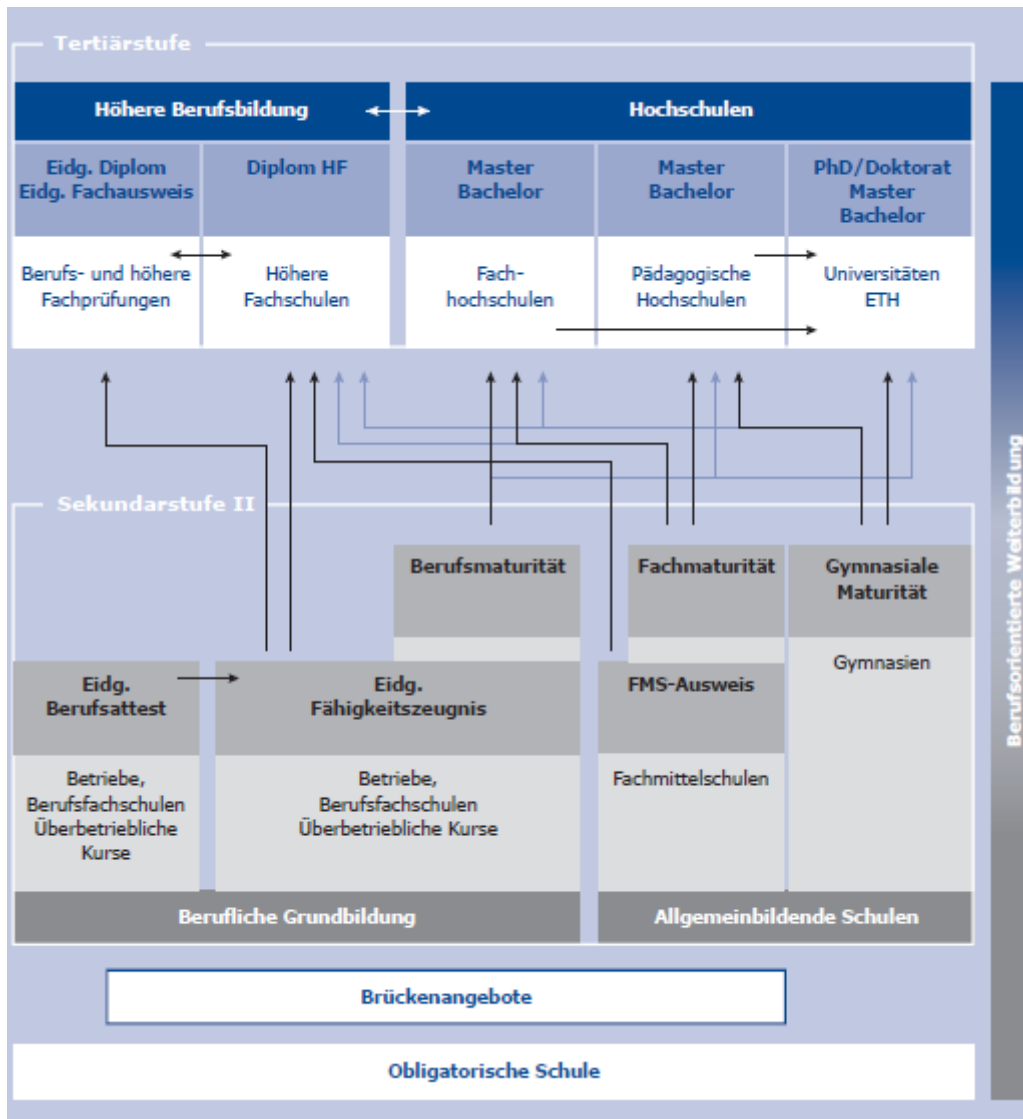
Tertiärstufe

Höhere Berufsbildung

Hochschulen

Eidg. Diplom
Eidg. Fachausweis

Diplom HF

Master
Bachelor

Master
Bachelor

PhD/Doktorat
Master
Bachelor

Berufs- und höhere Fachprüfungen

Höhere Fachschulen

Fachhochschulen

Pädagogische Hochschulen

Universitäten
ETH

Sekundarstufe II

Berufsmaturität

Fachmaturität

Gymnasiale Maturität

Gymnasien

Eidg. Berufsattest

Eidg. Fähigkeitszeugnis

FMS-Ausweis

Betriebe, Berufsfachschulen Überbetriebliche Kurse

Betriebe, Berufsfachschulen Überbetriebliche Kurse

Fachmittelschulen

Berufliche Grundbildung

Allgemeinbildende Schulen

Brückenangebote

Obligatorische Schule

Berufsorientierte Weiterbildung